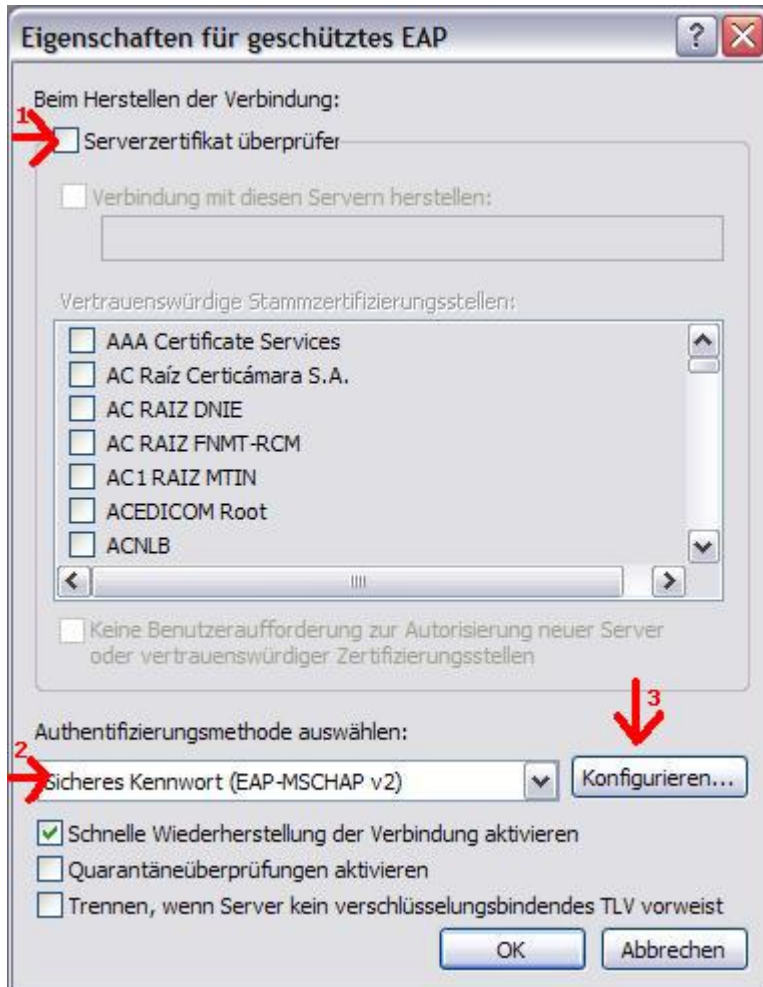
Eigenschaften für geschütztes EAP

?

Beim Herstellen der Verbindung:

1

Serverzertifikat überprüfen

Verbindung mit diesen Servern herstellen:

Vertrauenswürdige Stammzertifizierungsstellen:

AAA Certificate Services
AC Raíz Certicámara S.A.
AC RAIZ DNIE
AC RAIZ FNMT-RCM
AC1 RAIZ MTIN
ACEDICOM Root
ACNLB

Keine Benutzeraufforderung zur Autorisierung neuer Server oder vertrauenswürdiger Zertifizierungsstellen

3

Authentifizierungsmethode auswählen:

2

Sicheres Kennwort (EAP-MSCHAP v2)

Konfigurieren...

Schnelle Wiederherstellung der Verbindung aktivieren

Quarantäneüberprüfungen aktivieren

Trennen, wenn Server kein verschlüsselungsbindendes TLV vorweist

OK

Abbrechen